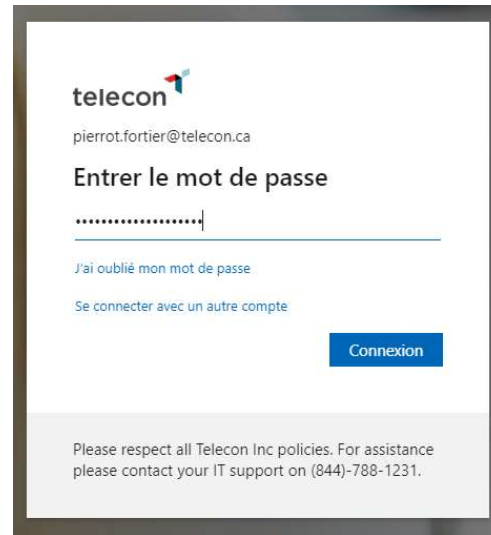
telecon

pierrot.fortier@telecon.ca

Entrer le mot de passe

••••••••••••••••••••

J'ai oublié mon mot de passe

Se connecter avec un autre compte

Connexion

Please respect all Telecon Inc policies. For assistance please contact your IT support on (844)-788-1231.